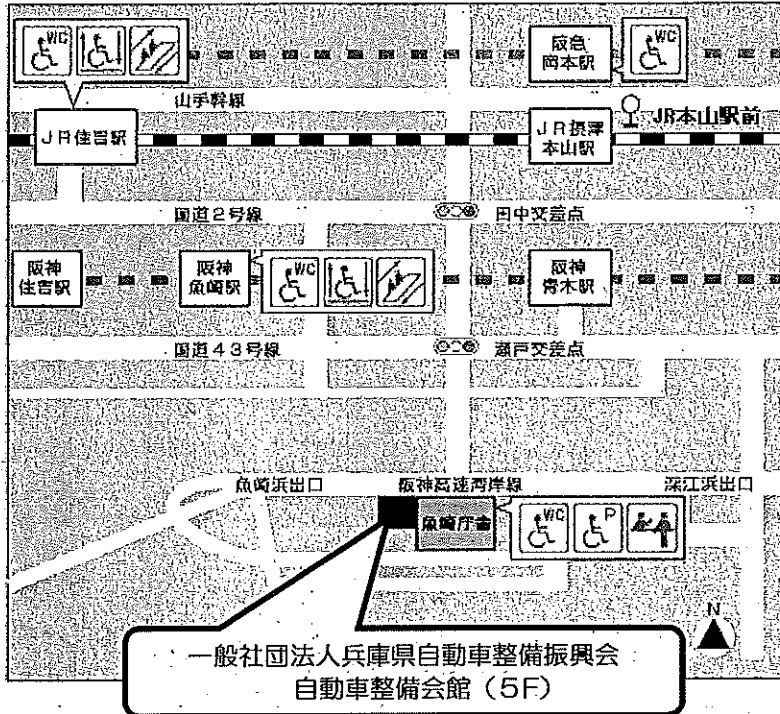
WC

阪急
岡本駅

WC

山手幹線

JR住吉駅

JR摂津
本山駅

JR本山駅前

国道2号線

田中交差点

阪神
住吉駅

阪神
魚崎駅

WC

阪神
青木駅

国道43号線

瀬戸交差点

魚崎浜出口

阪神高速湾岸線

深江浜出口

魚崎庁舎

WC

P

N

一般社団法人兵庫県自動車整備振興会
自動車整備会館（5F）